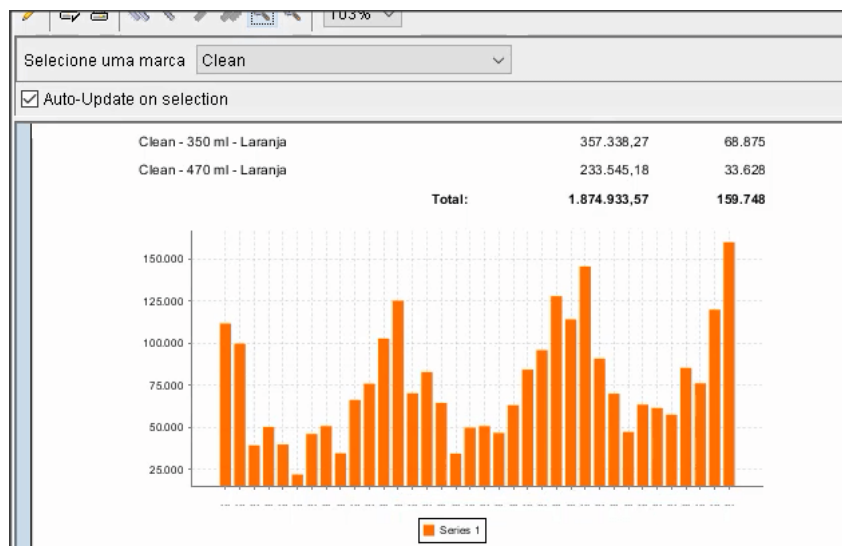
103%

Selecione uma marca Clean

Auto-Update on selection

| | | |
|---|---|---|
| Clean - 350 ml - Laranja | 357.338,27 | 68.875 |
| Clean - 470 ml - Laranja | 233.545,18 | 33.628 |
| Total: | 1.874.933,57 | 159.748 |

150.000
125.000
100.000
75.000
50.000
25.000

Series 1